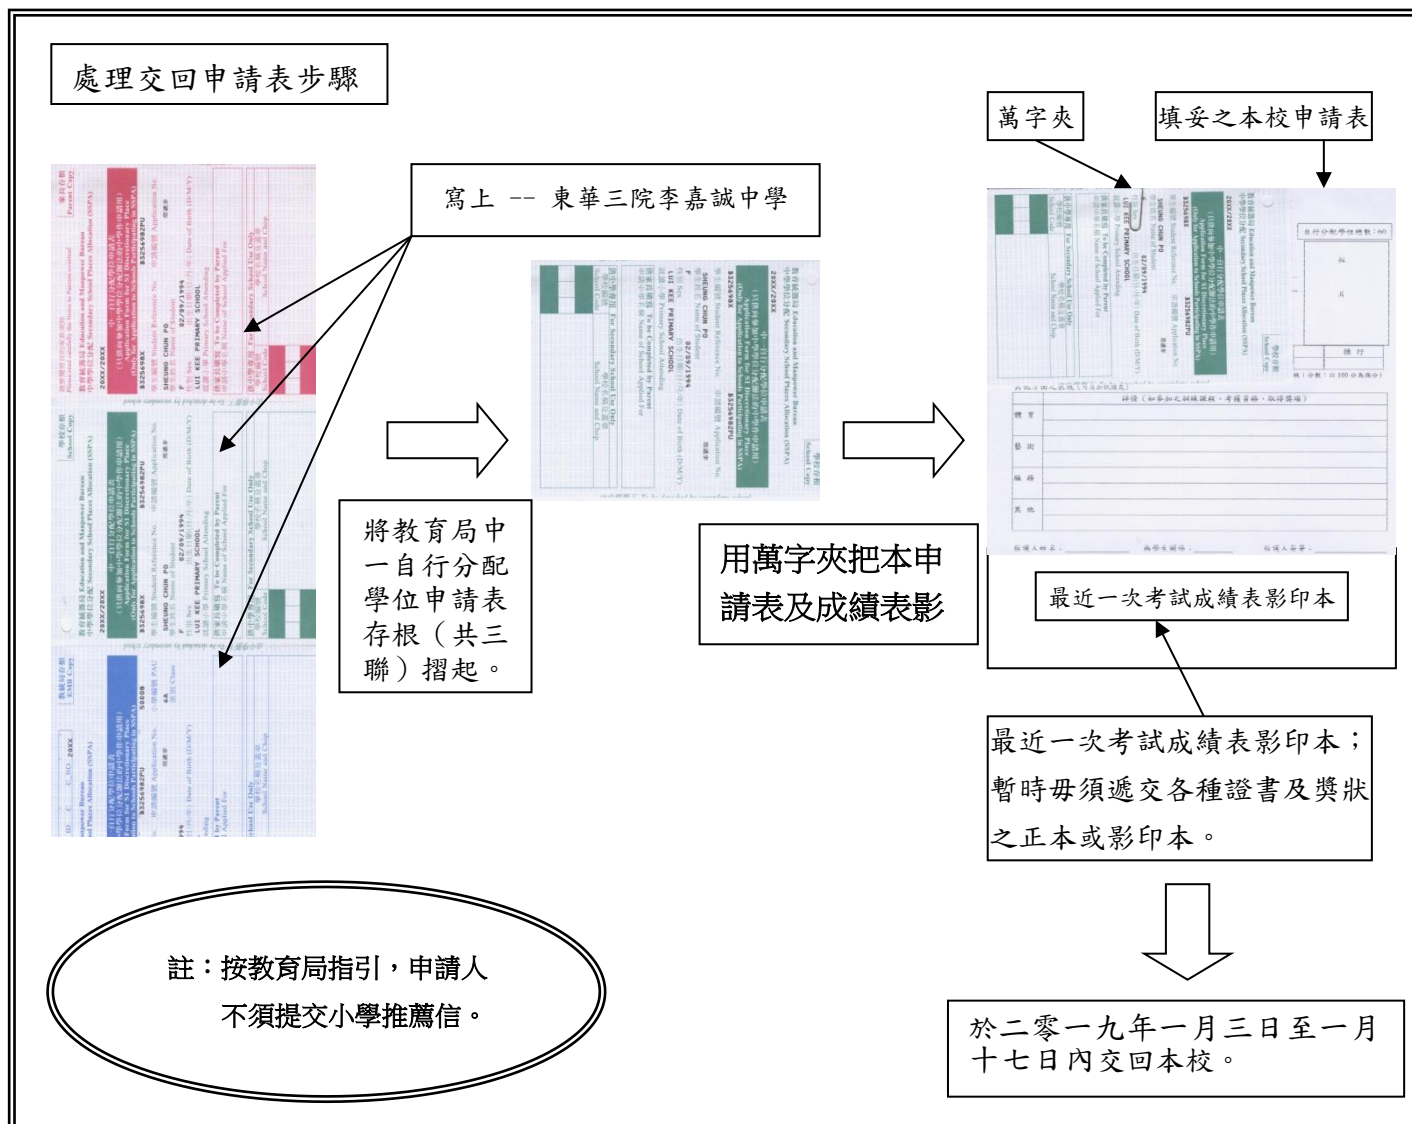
處理交回申請表步驟

寫上 -- 東華三院李嘉誠中學

萬字夾

填妥之本校申請表

將教育局中一自行分配學位申請表存根（共三聯）摺起。

用萬字夾把本申請表及成績表影

最近一次考試成績表影印本

最近一次考試成績表影印本；暫時毋須遞交各種證書及獎狀之正本或影印本。

註：按教育局指引，申請人不須提交小學推薦信。

於二零一九年一月三日至一月十七日內交回本校。